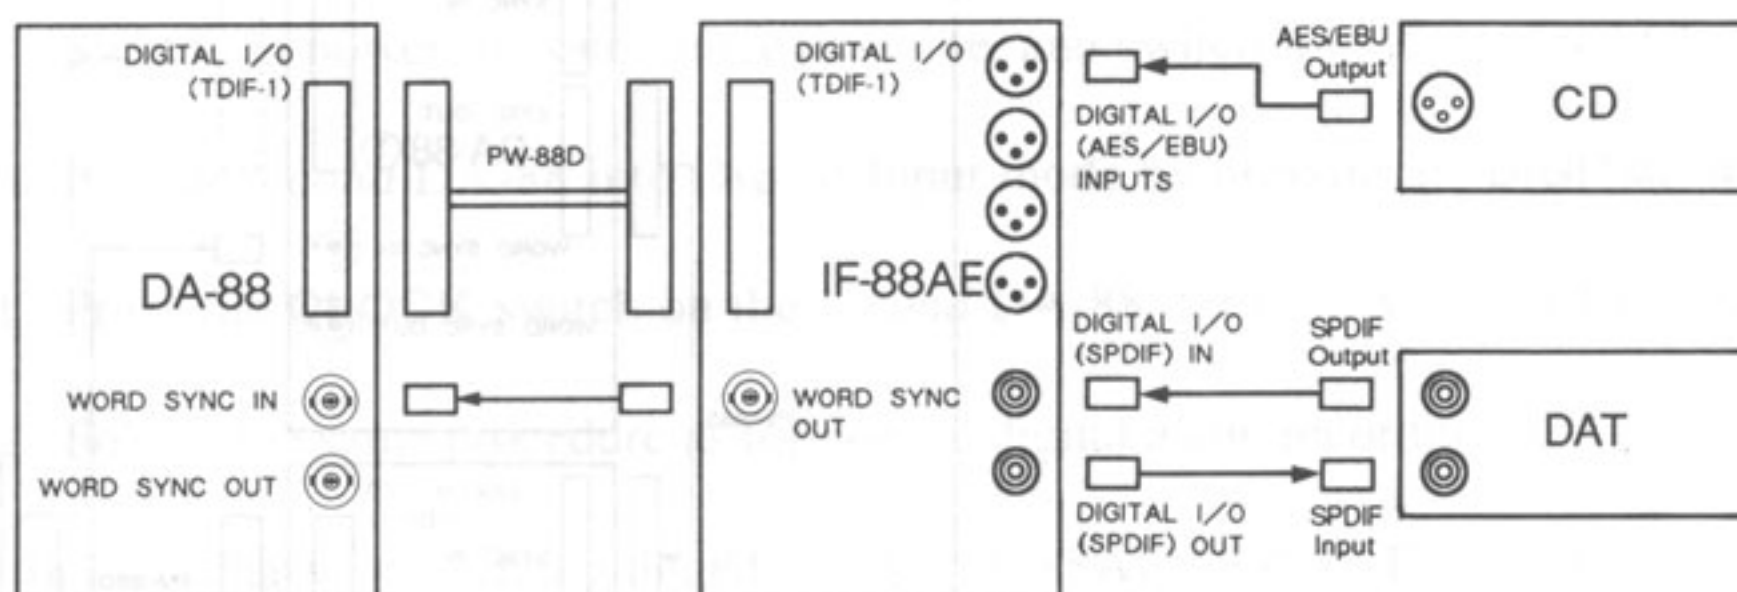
DIGITAL I/O
(TDIF-1)

DA-88

WORD SYNC IN

WORD SYNC OUT

PW-88D

DIGITAL I/O
(TDIF-1)

IF-88AE

WORD SYNC
OUT

DIGITAL I/O
(AES/EBU)
INPUTS

AES/EBU
Output

CD

DIGITAL I/O
(SPDIF) IN

SPDIF
Output

DAT

DIGITAL I/O
(SPDIF) OUT

SPDIF
Input